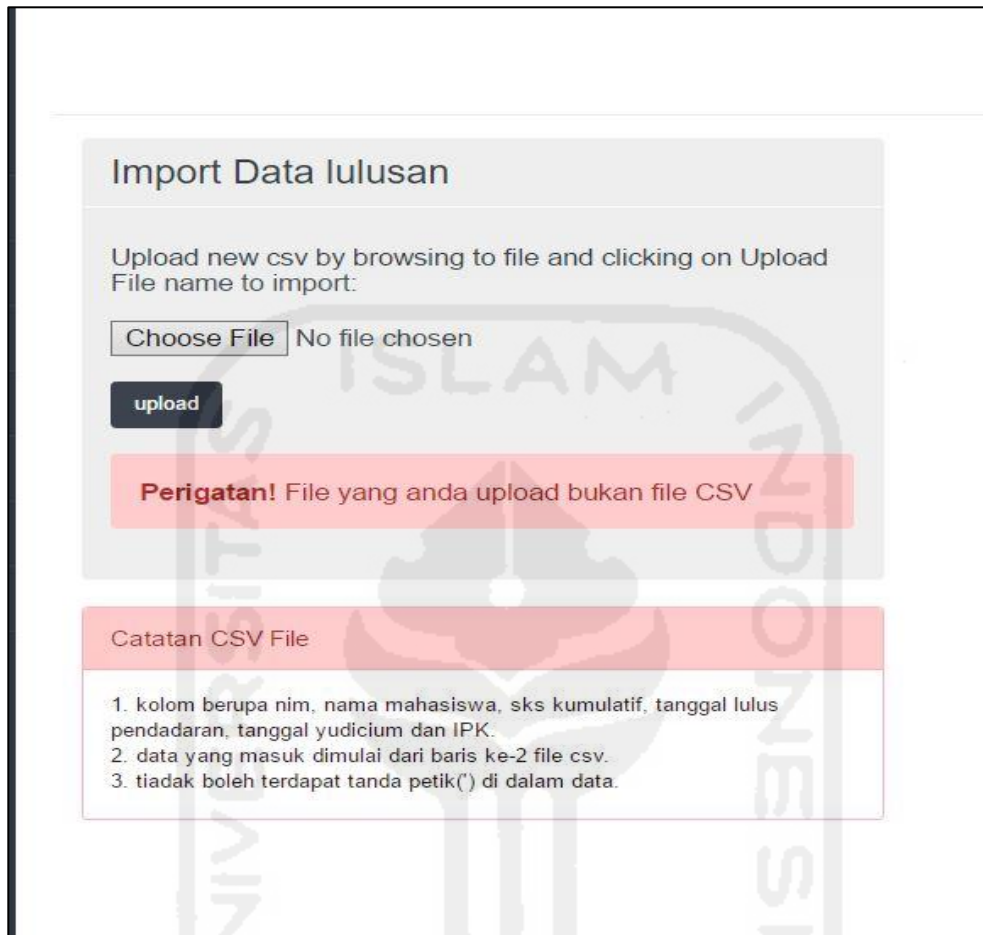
Import Data lulusan

Upload new csv by browsing to file and clicking on Upload File name to import:

Choose File No file chosen

upload

**Perigatan!** File yang anda upload bukan file CSV

Catatan CSV File

1. kolom berupa nim, nama mahasiswa, sks kumulatif, tanggal lulus pendadaran, tanggal yudicium dan IPK.
2. data yang masuk dimulai dari baris ke-2 file csv.
3. tiadak boleh terdapat tanda petik(') di dalam data.

ISLAM
UNIVERSITAS
INDONESIA